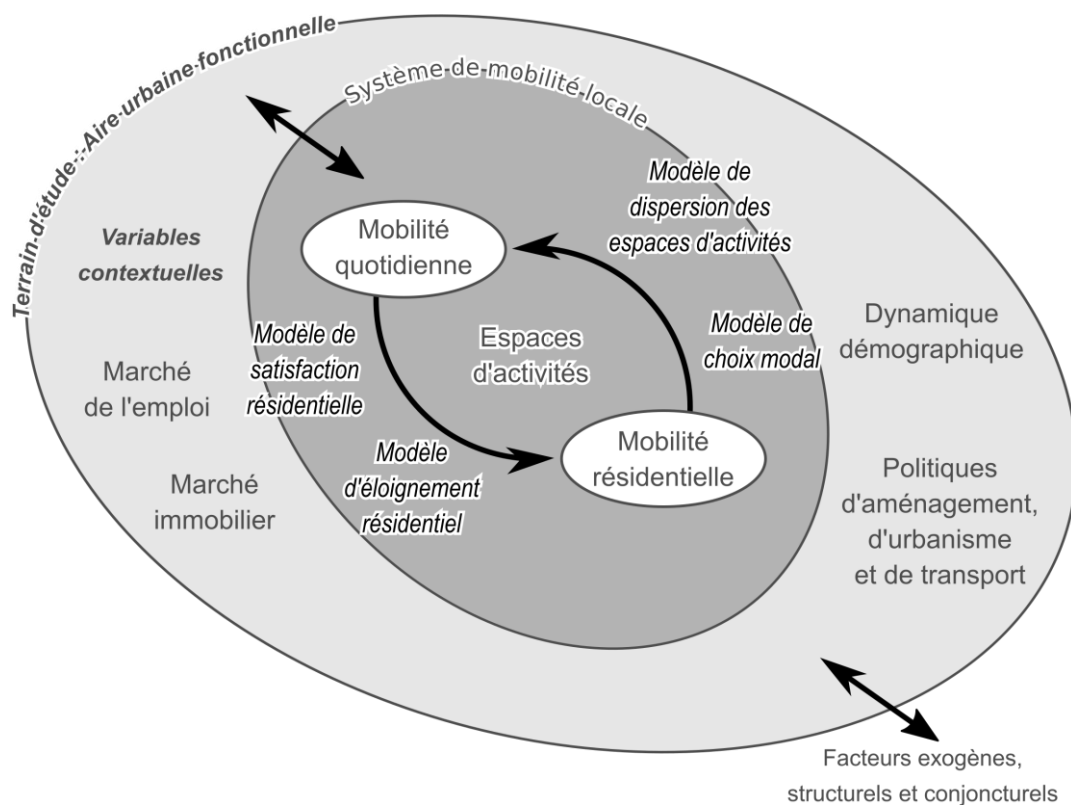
Terrain d'étude : Aire urbaine fonctionnelle

Système de mobilité locale

Variables contextuelles

Marché de l'emploi

Marché immobilier

Mobilité quotidienne

Modèle de dispersion des espaces d'activités

Modèle de satisfaction résidentielle

Espaces d'activités

Modèle de choix modal

Modèle d'éloignement résidentiel

Mobilité résidentielle

Dynamique démographique

Politiques d'aménagement, d'urbanisme et de transport

Facteurs exogènes, structurels et conjoncturels